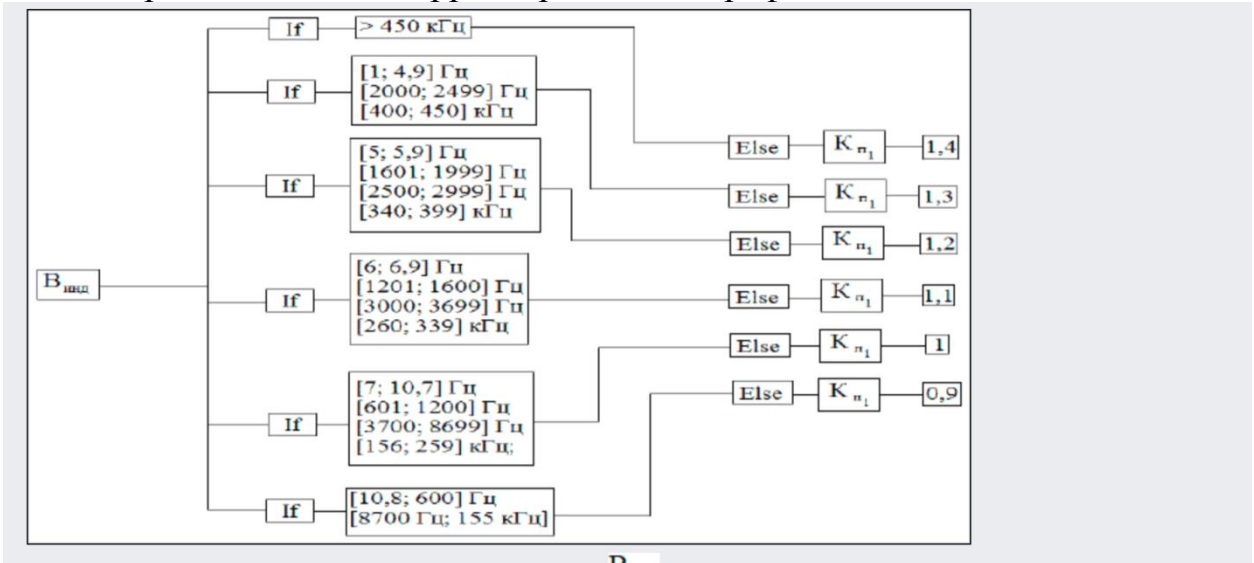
$B_{инд}$

If > 450 кГц

If [1; 4,9] Гц
[2000; 2499] Гц
[400; 450] кГц

If [5; 5,9] Гц
[1601; 1999] Гц
[2500; 2999] Гц
[340; 399] кГц

If [6; 6,9] Гц
[1201; 1600] Гц
[3000; 3699] Гц
[260; 339] кГц

If [7; 10,7] Гц
[601; 1200] Гц
[3700; 8699] Гц
[156; 259] кГц;

If [10,8; 600] Гц
[8700 Гц; 155 кГц]

Else $K_{п_1}$ 1,4

Else $K_{п_1}$ 1,3

Else $K_{п_1}$ 1,2

Else $K_{п_1}$ 1,1

Else $K_{п_1}$ 1

Else $K_{п_1}$ 0,9